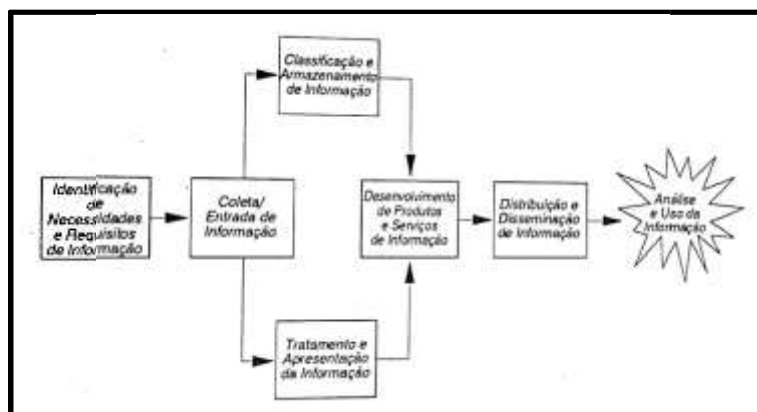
Identificação de Necessidades e Requisitos de Informação

Coleta/ Entrada de Informação

Classificação e Armazenamento de Informação

Tratamento e Apresentação da Informação

Desenvolvimento de Produtos e Serviços de Informação

Distribuição e Disseminação de Informação

Análise e Uso da Informação